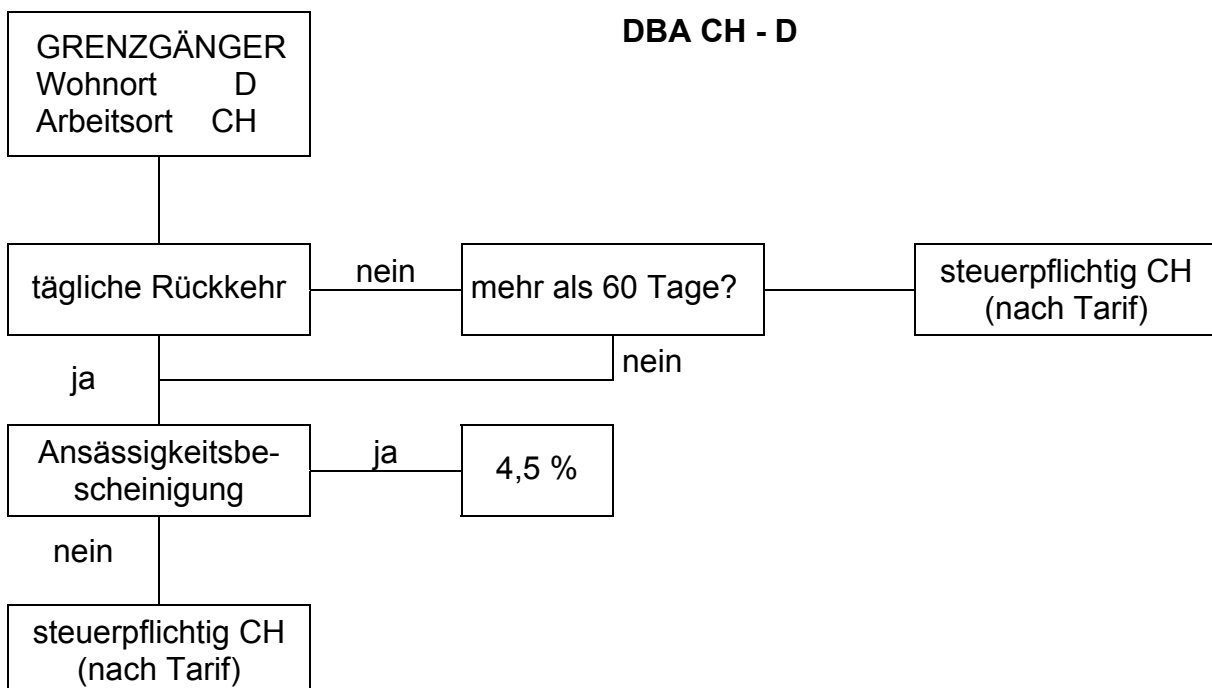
GRENZGÄNGER
Wohnort D
Arbeitsort CH

DBA CH - D

tägliche Rückkehr

nein

mehr als 60 Tage?

steuerpflichtig CH (nach Tarif)

nein

ja

Ansässigkeitsbescheinigung

ja

4,5 %

nein

steuerpflichtig CH (nach Tarif)